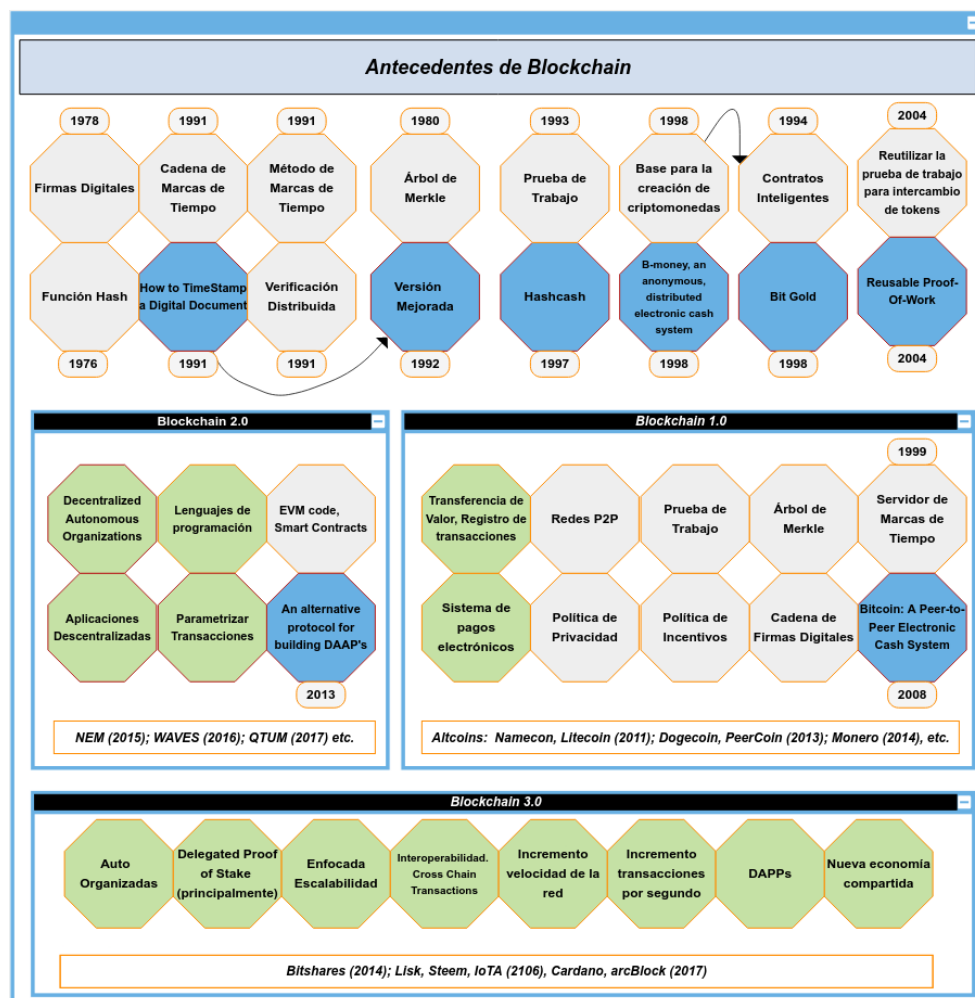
Antecedentes de Blockchain

1978
Firmas Digitales
Función Hash
1976

1991
Cadena de Marcas de Tiempo
How to TimeStamp a Digital Document
1991

1991
Método de Marcas de Tiempo
Verificación Distribuida
1991

1980
Árbol de Merkle
Versión Mejorada
1992

1993
Prueba de Trabajo
Hashcash
1997

1998
Base para la creación de criptomonedas
B-money, an anonymous, distributed electronic cash system
1998

1994
Contratos Inteligentes
Bit Gold
1998

2004
Reutilizar la prueba de trabajo para intercambio de tokens
Reusable Proof-Of-Work
2004

Blockchain 2.0

Decentralized Autonomous Organizations
Lenguajes de programación
EVM code, Smart Contracts
Aplicaciones Descentralizadas
Parametrizar Transacciones
An alternative protocol for building DAAP's
2013

NEM (2015); WAVES (2016); QTUM (2017) etc.

Blockchain 1.0

1999
Transferencia de Valor, Registro de transacciones
Redes P2P
Prueba de Trabajo
Árbol de Merkle
Servidor de Marcas de Tiempo
Sistema de pagos electrónicos
Política de Privacidad
Política de Incentivos
Cadena de Firmas Digitales
Bitcoin: A Peer-to-Peer Electronic Cash System
2008

Altcoins: Namecon, Litecoin (2011); Dogecoin, PeerCoin (2013); Monero (2014), etc.

Blockchain 3.0

Auto Organizadas
Delegated Proof of Stake (principalmente)
Enfocada Escalabilidad
Interoperabilidad. Cross Chain Transactions
Incremento velocidad de la red
Incremento transacciones por segundo
DAPPs
Nueva economía compartida

Bitshares (2014); Lisk, Steem, IoTA (2106), Cardano, arcBlock (2017)